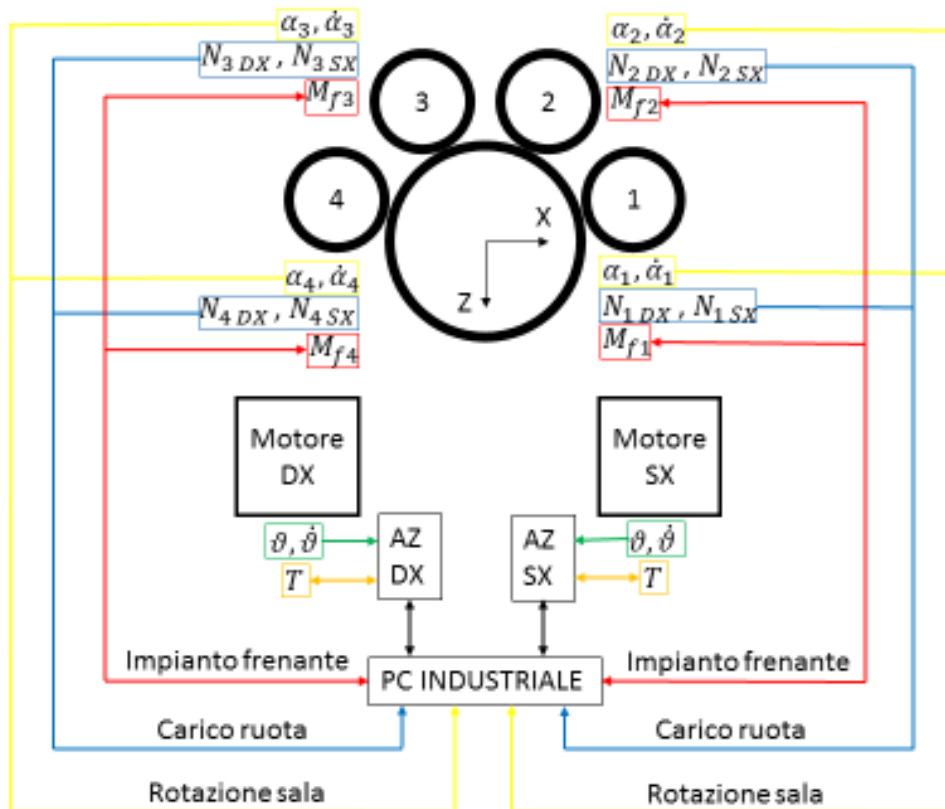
$\alpha_3, \dot{\alpha}_3$
$N_{3\,DX}$ , $N_{3\,SX}$
$M_{f3}$

$\alpha_2, \dot{\alpha}_2$
$N_{2\,DX}$ , $N_{2\,SX}$
$M_{f2}$

3

2

4

X

1

Z

$\alpha_4, \dot{\alpha}_4$
$N_{4\,DX}$ , $N_{4\,SX}$
$M_{f4}$

$\alpha_1, \dot{\alpha}_1$
$N_{1\,DX}$ , $N_{1\,SX}$
$M_{f1}$

Motore DX

Motore SX

$\vartheta, \dot{\vartheta}$
$T$

AZ DX

AZ SX

$\vartheta, \dot{\vartheta}$
$T$

Impianto frenante

PC INDUSTRIALE

Impianto frenante

Carico ruota

Carico ruota

Rotazione sala

Rotazione sala